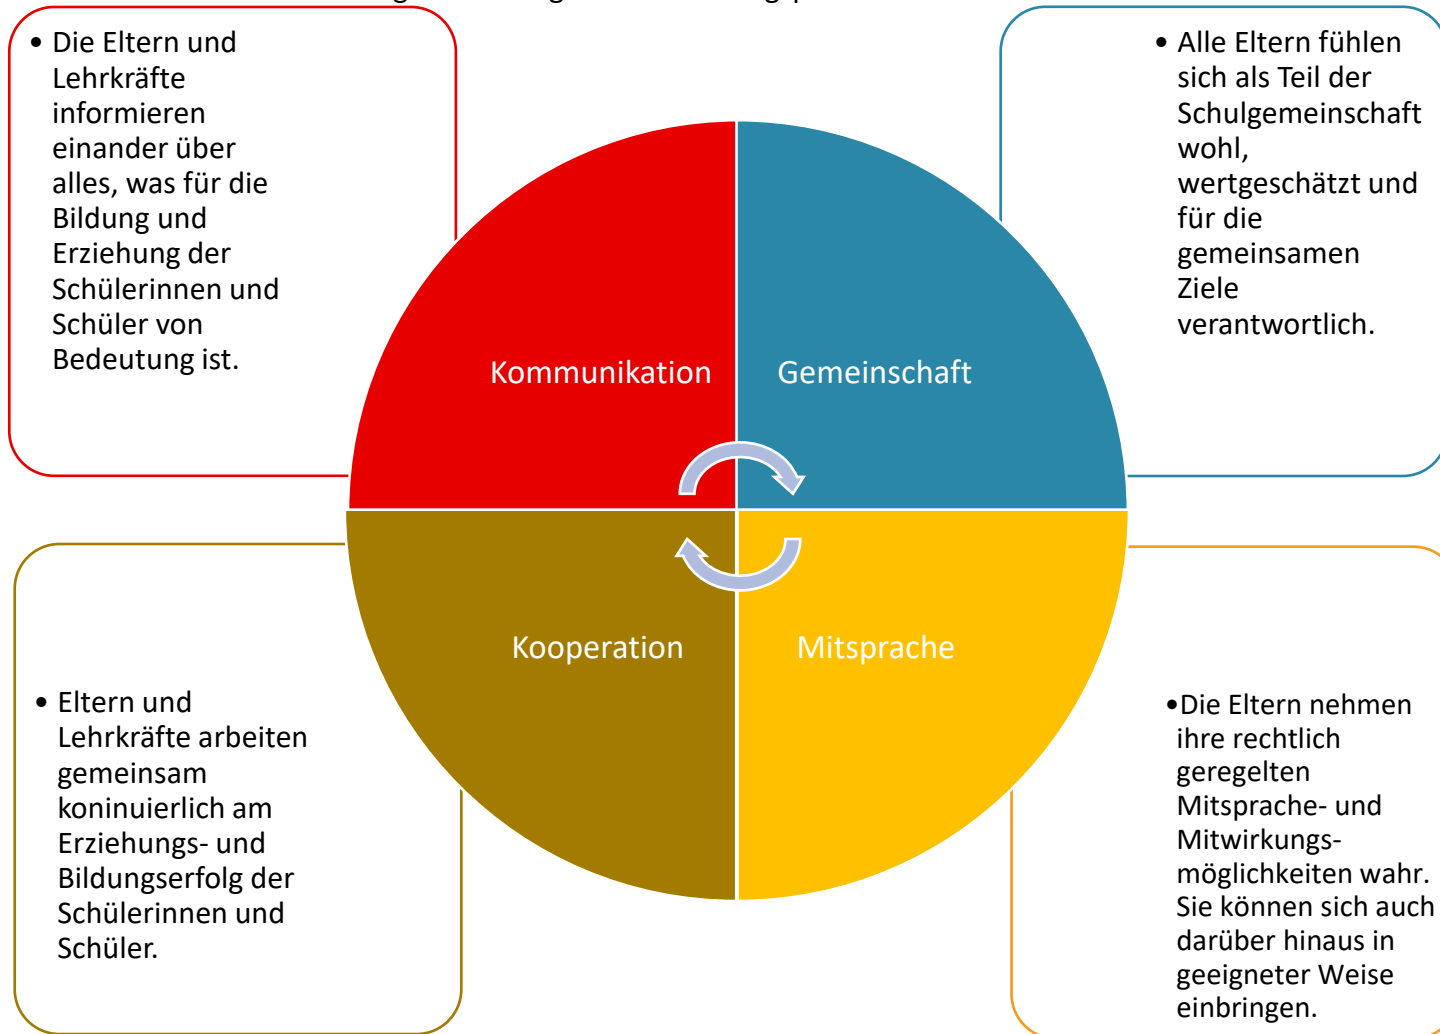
• Die Eltern und Lehrkräfte informieren einander über alles, was für die Bildung und Erziehung der Schülerinnen und Schüler von Bedeutung ist.

• Alle Eltern fühlen sich als Teil der Schulgemeinschaft wohl, wertgeschätzt und für die gemeinsamen Ziele verantwortlich.

Kommunikation

Gemeinschaft

Kooperation

Mitsprache

• Eltern und Lehrkräfte arbeiten gemeinsam koninuierlich am Erziehungs- und Bildungserfolg der Schülerinnen und Schüler.

•Die Eltern nehmen ihre rechtlich geregelten Mitsprache- und Mitwirkungsmöglichkeiten wahr. Sie können sich auch darüber hinaus in geeigneter Weise einbringen.